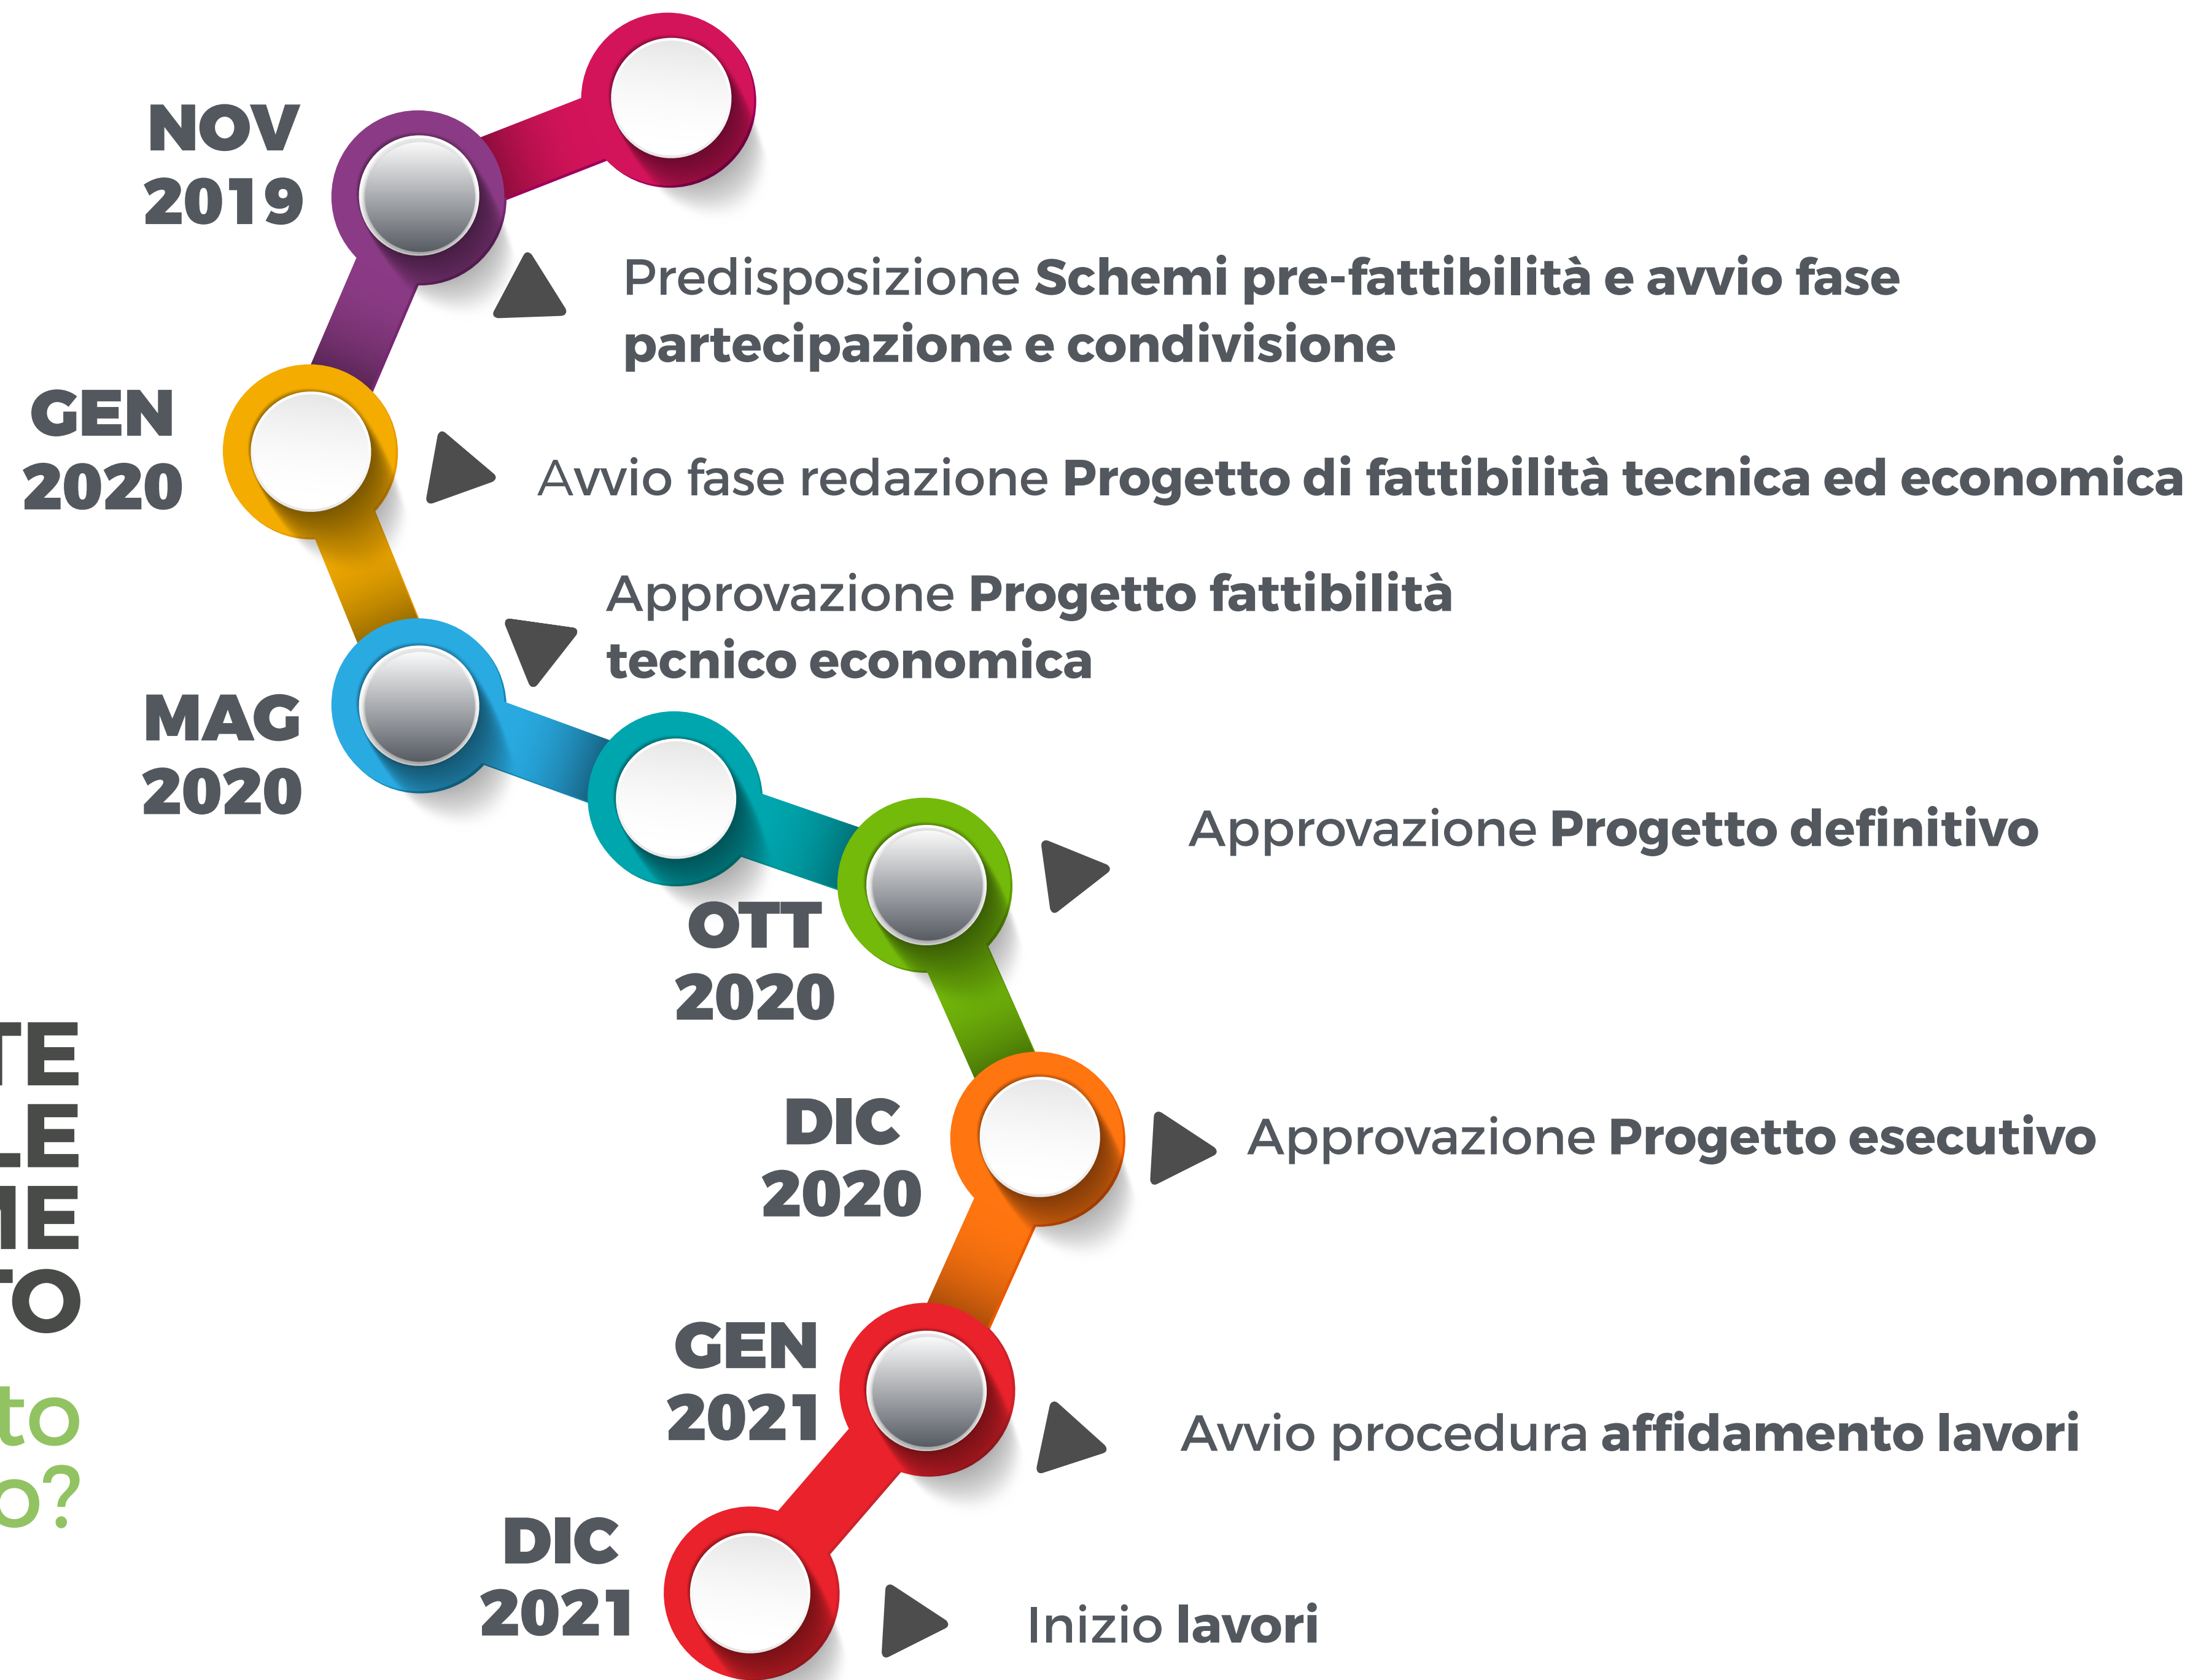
NOV 2019

Predisposizione **Schemi pre-fattibilità e avvio fase partecipazione e condivisione**

GEN 2020

Avvio fase redazione **Progetto di fattibilità tecnica ed economica**

Approvazione **Progetto fattibilità tecnico economica**

MAG 2020

Approvazione **Progetto definitivo**

OTT 2020

DIC 2020

Approvazione **Progetto esecutivo**

GEN 2021

Avvio procedura **affidamento lavori**

DIC 2021

Inizio **lavori**

TE
LE
IE
O

to
o?